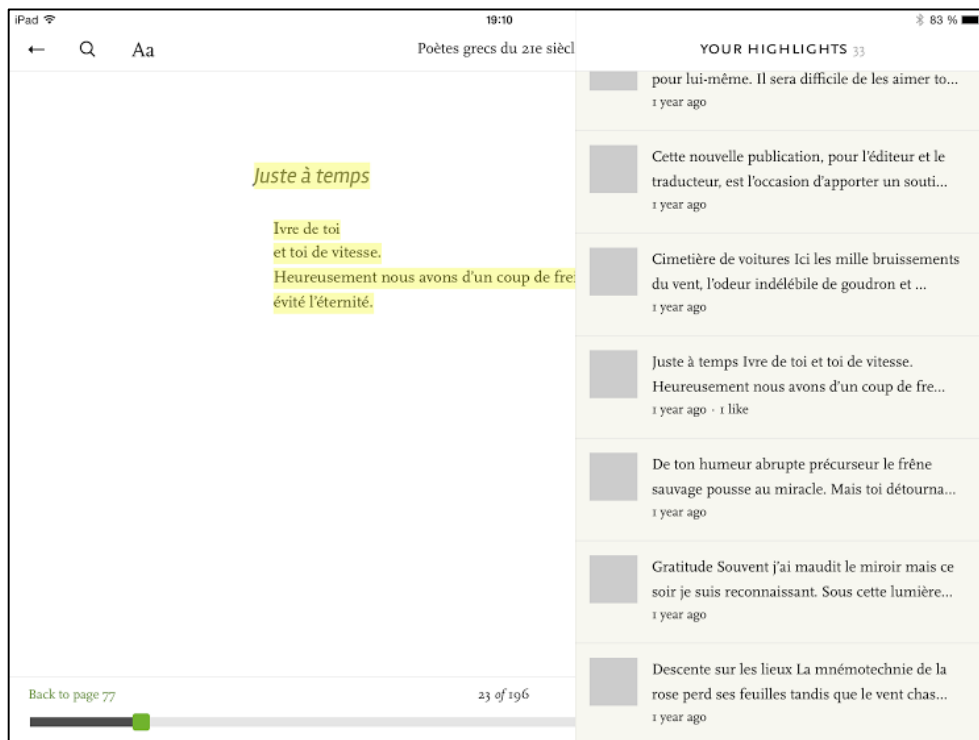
iPad 19:10 83 %

← Aa Poètes grecs du 21e siècl

Juste à temps

Ivre de toi
et toi de vitesse.
Heureusement nous avons d'un coup de frei
évité l'éternité.

Back to page 77

23 of 196

YOUR HIGHLIGHTS 33

pour lui-même. Il sera difficile de les aimer to...
1 year ago

Cette nouvelle publication, pour l'éditeur et le traducteur, est l'occasion d'apporter un souti...
1 year ago

Cimetière de voitures Ici les mille bruissements du vent, l'odeur indélébile de goudron et ...
1 year ago

Juste à temps Ivre de toi et toi de vitesse. Heureusement nous avons d'un coup de fre...
1 year ago · 1 like

De ton humeur abrupte précurseur le frêne sauvage pousse au miracle. Mais toi détourna...
1 year ago

Gratitude Souvent j'ai maudit le miroir mais ce soir je suis reconnaissant. Sous cette lumière...
1 year ago

Descente sur les lieux La mnémotechnie de la rose perd ses feuilles tandis que le vent chas...
1 year ago